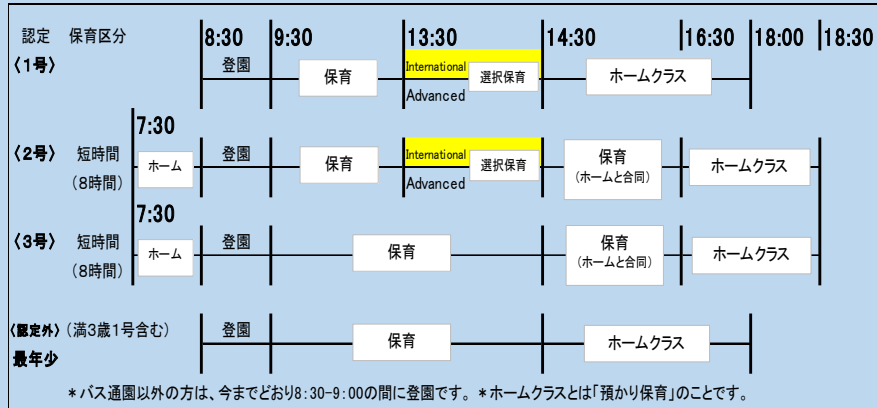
認定 保育区分
〈1号〉

8:30 9:30 13:30 14:30 16:30 18:00 18:30

登園 保育 International Advanced 選択保育 ホームクラス

7:30
〈2号〉 短時間 (8時間)
ホーム 登園 保育 International Advanced 選択保育 保育 (ホームと合同) ホームクラス

7:30
〈3号〉 短時間 (8時間)
ホーム 登園 保育 保育 (ホームと合同) ホームクラス

〈認定外〉(満3歳1号含む)
最年少
登園 保育 ホームクラス

＊バス通園以外の方は、今までどおり8:30-9:00の間に登園です。＊ホームクラスとは「預かり保育」のことです。